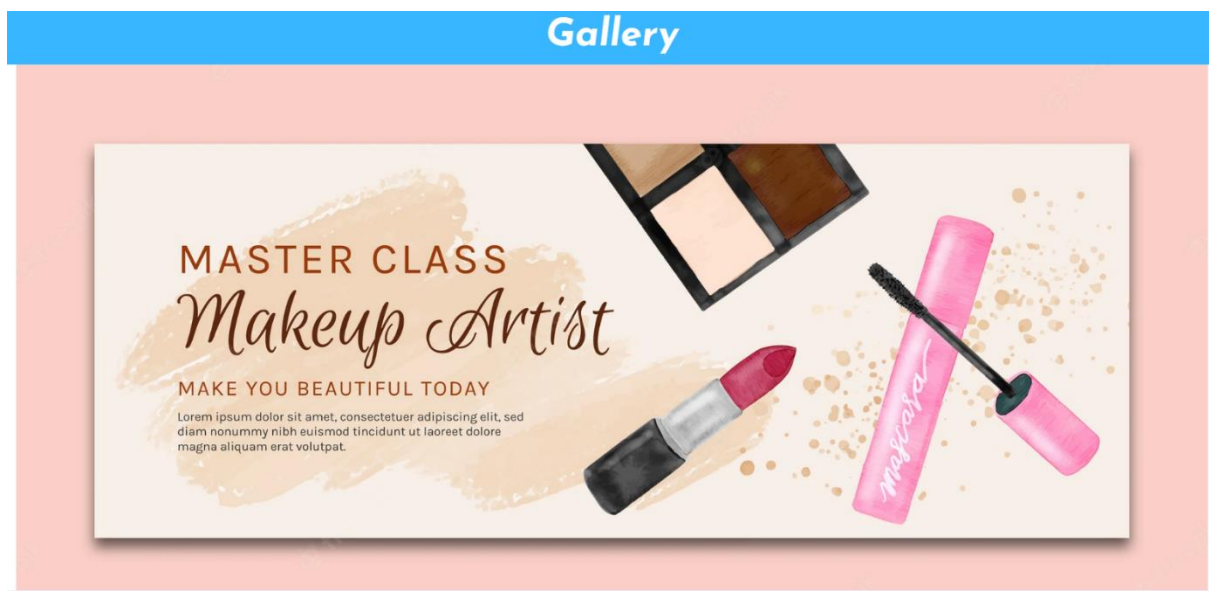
Gallery

MASTER CLASS
Makeup Artist
MAKE YOU BEAUTIFUL TODAY
Lorem ipsum dolor sit amet, consectetuer adipiscing elit, sed diam nonummy nibh euismod tincidunt ut laoreet dolore magna aliquam erat volutpat.

Mascara